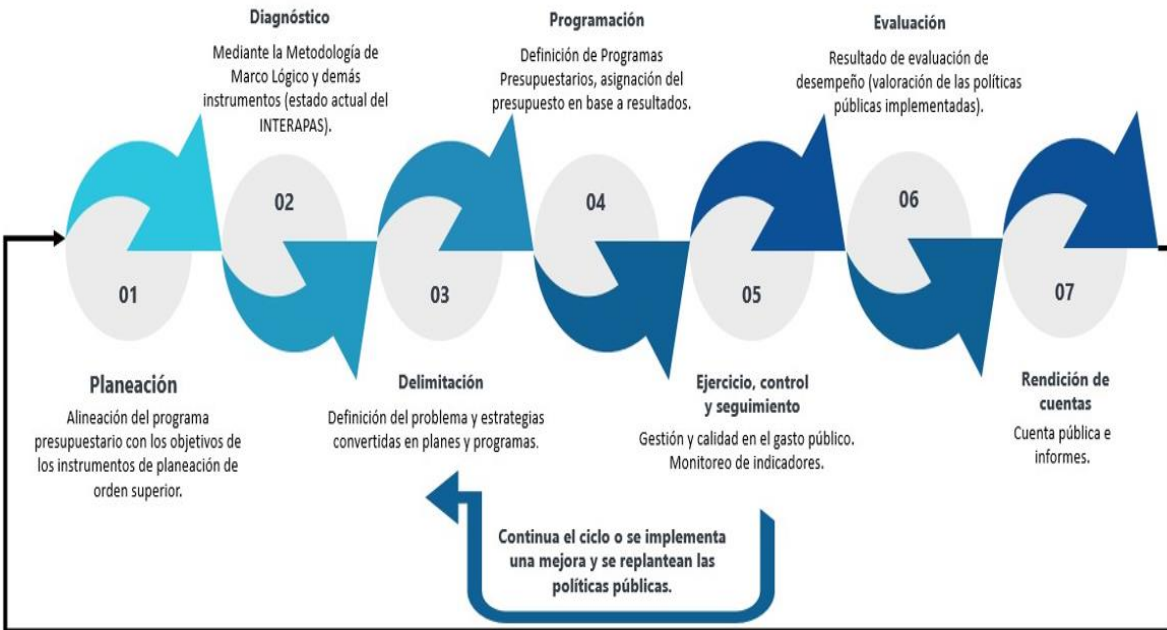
Diagnóstico

Mediante la Metodología de Marco Lógico y demás instrumentos (estado actual del INTERAPAS).

Programación

Definición de Programas Presupuestarios, asignación del presupuesto en base a resultados.

Evaluación

Resultado de evaluación de desempeño (valoración de las políticas públicas implementadas).

02

04

06

01

03

05

07

Planeación

Alineación del programa presupuestario con los objetivos de los instrumentos de planeación de orden superior.

Delimitación

Definición del problema y estrategias convertidas en planes y programas.

Ejercicio, control y seguimiento

Gestión y calidad en el gasto público. Monitoreo de indicadores.

Rendición de cuentas

Cuenta pública e informes.

Continua el ciclo o se implementa una mejora y se replantean las políticas públicas.